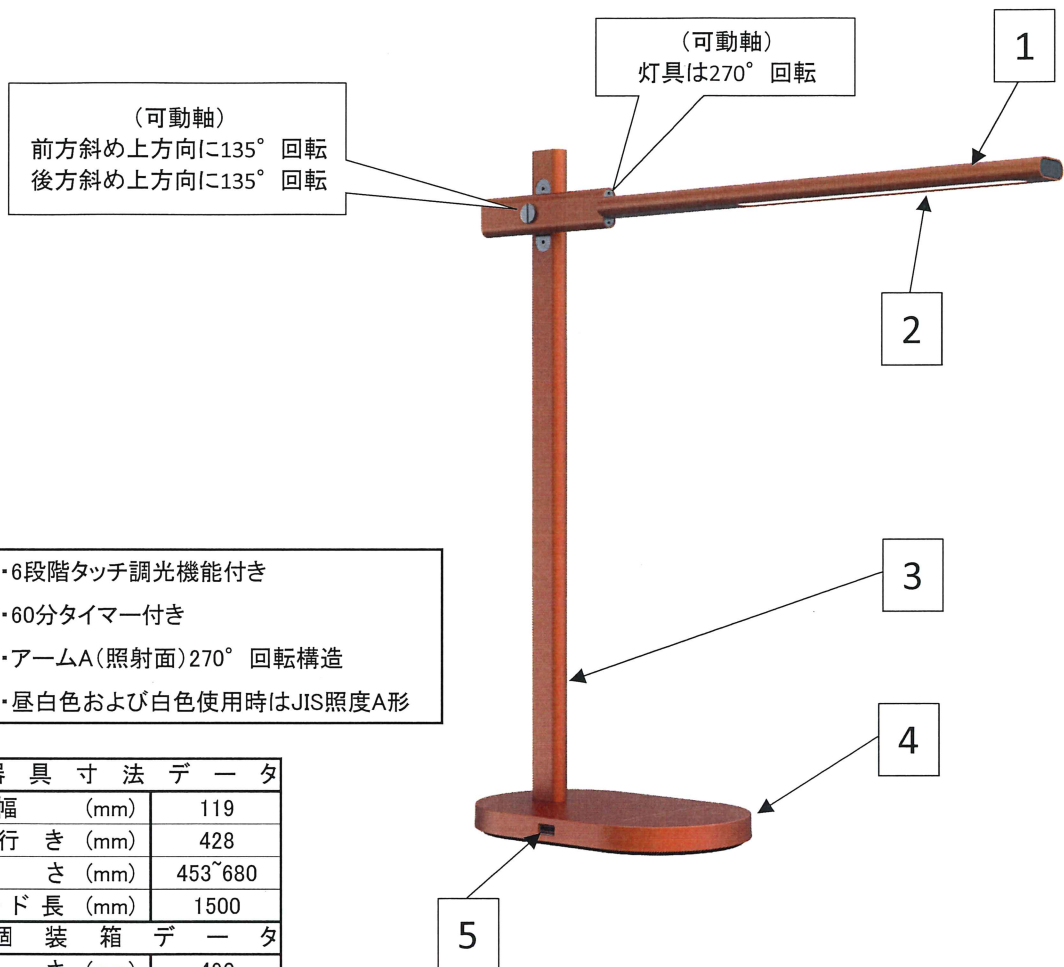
(可動軸)
灯具は270° 回転

1

(可動軸)
前方斜め上方向に135° 回転
後方斜め上方向に135° 回転

2

・6段階タッチ調光機能付き
・60分タイマー付き
・アームA(照射面)270° 回転構造
・昼白色および白色使用時はJIS照度A形

3

4

| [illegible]具 寸 法 デ ー タ | |
|---|---|
| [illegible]幅 (mm) | 119 |
| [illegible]行 き (mm) | 428 |
| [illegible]さ (mm) | 453~680 |
| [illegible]ド 長 (mm) | 1500 |
| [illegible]個 装 箱 デ ー タ | |
| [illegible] | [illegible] |

5